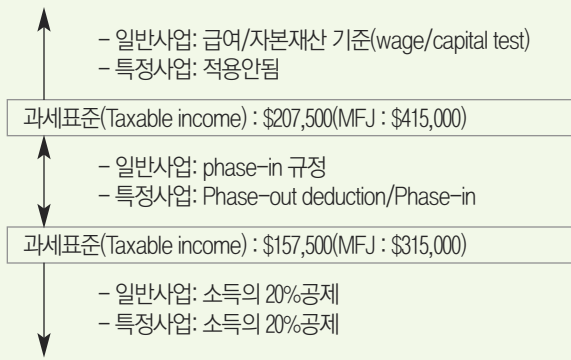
– 일반사업: 급여/자본재산 기준(wage/capital test)
– 특정사업: 적용안됨

과세표준(Taxable income) : \$207,500(MFJ : \$415,000)

– 일반사업: phase-in 규정
– 특정사업: Phase-out deduction/Phase-in

과세표준(Taxable income) : \$157,500(MFJ : \$315,000)

– 일반사업: 소득의 20%공제
– 특정사업: 소득의 20%공제